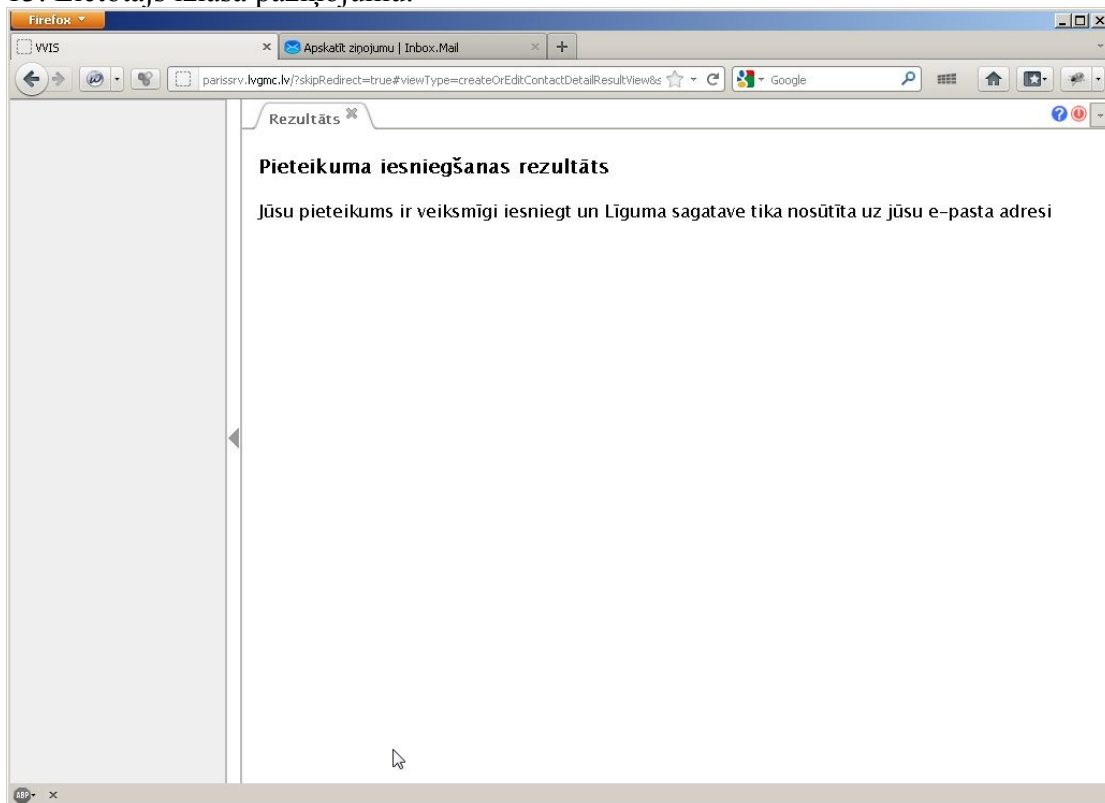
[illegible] Lietotājs izlasa paziņojumu.

Firefox

WIS

Apskatīt ziņojumu | Inbox.Mail

parissrv.lvgmc.lv/?skipRedirect=true#viewType=createOrEditContactDetailResultView&s

Google

Rezultāts

Pieteikuma iesniegšanas rezultāts

Jūsu pieteikums ir veiksmīgi iesniegt un Līguma sagatave tika nosūtīta uz jūsu e-pasta adresi